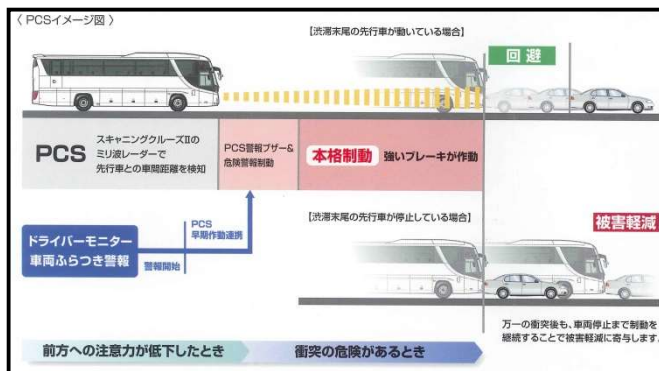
〈 PCSイメージ図 〉

【渋滞末尾の先行車が動いている場合】

回 避

PCS

スキャニングクルーズIIのミリ波レーダーで先行車との車間距離を検知

PCS警報ブザー&危険警報制動

本格制動

強いブレーキが作動

【渋滞末尾の先行車が停止している場合】

被害軽減

ドライバーモニター車両ふらつき警報

PCS早期作動連携

警報開始

万一の衝突後も、車両停止まで制動を継続することで被害軽減に寄与します。

前方への注意力が低下したとき

衝突の危険があるとき